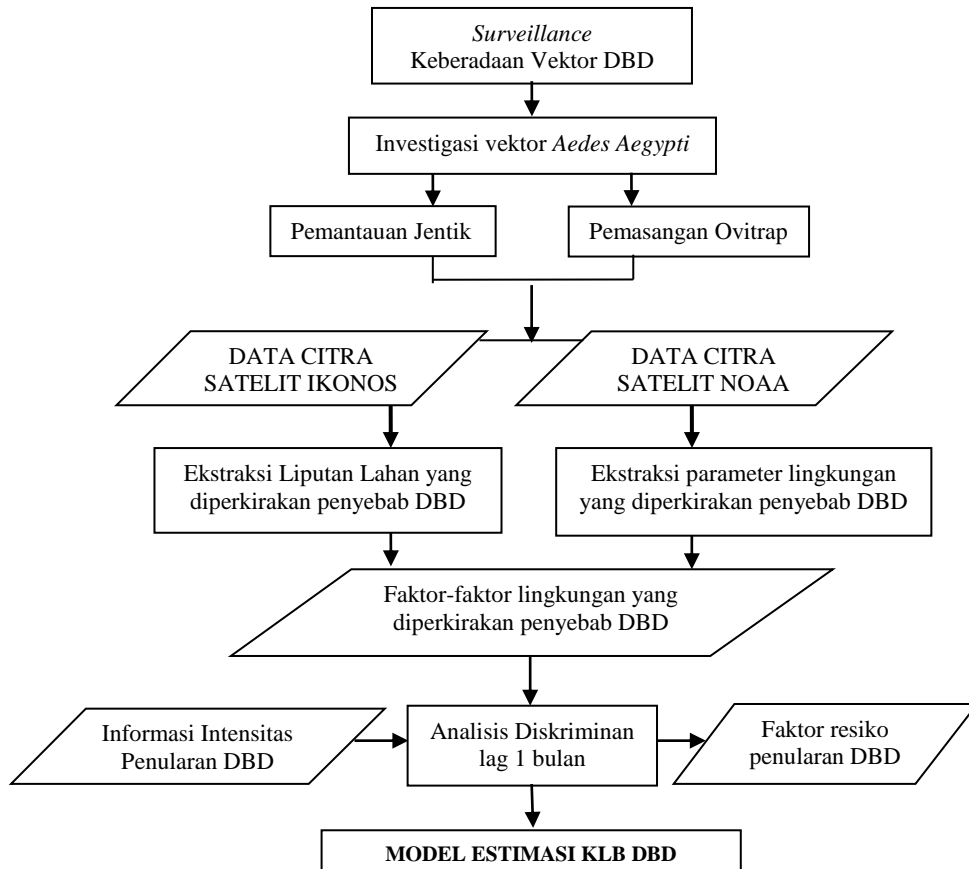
Surveillance
Keberadaan Vektor DBD

Investigasi vektor Aedes Aegypti

Pemantauan Jentik

Pemasangan Ovitrap

DATA CITRA SATELIT IKONOS

DATA CITRA SATELIT NOAA

Ekstraksi Liputan Lahan yang diperkirakan penyebab DBD

Ekstraksi parameter lingkungan yang diperkirakan penyebab DBD

Faktor-faktor lingkungan yang diperkirakan penyebab DBD

Informasi Intensitas Penularan DBD

Analisis Diskriminan lag 1 bulan

Faktor resiko penularan DBD

MODEL ESTIMASI KLB DBD